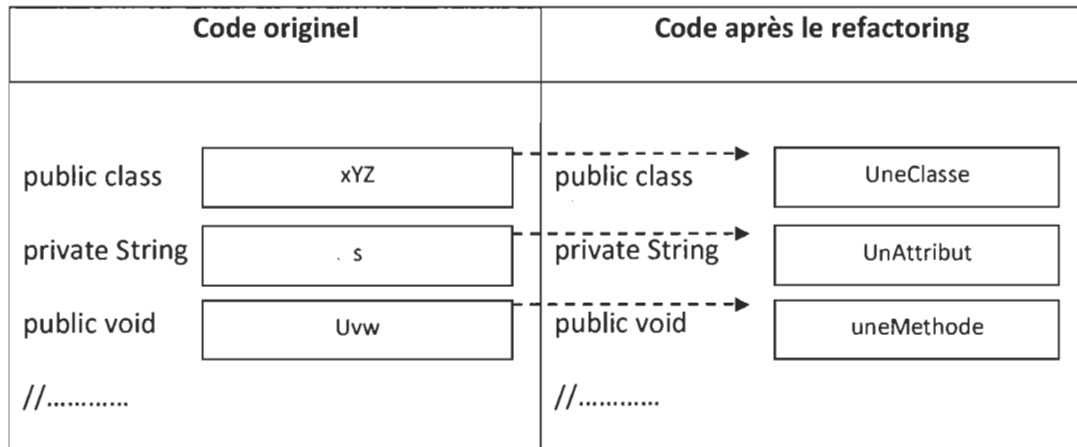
| Code originel | Code après le refactoring |
|---|---|
| public class xYZ | public class UneClasse |
| private String s | private String UnAttribut |
| public void Uvw | public void uneMethode |
| //………… | //………… |